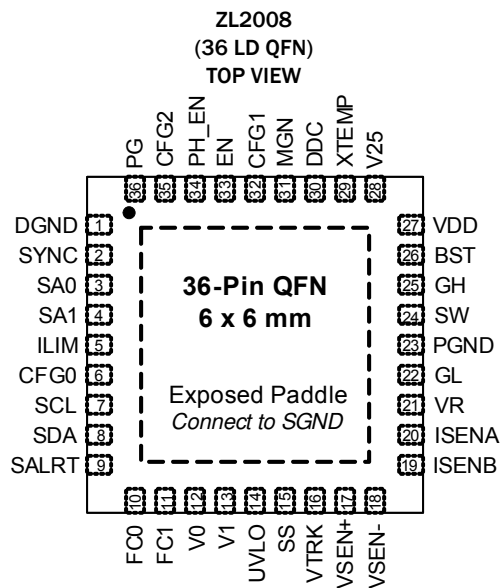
ZL2008
(36 LD QFN)
TOP VIEW

PG 36
CFG2 35
PH_EN 34
EN 33
CFG1 32
MGN 31
DDC 30
XTEMP 29
V25 28

DGND 1
SYNC 2
SA0 3
SA1 4
ILIM 5
CFG0 6
SCL 7
SDA 8
SALRT 9

36-Pin QFN
6 x 6 mm

Exposed Paddle
Connect to SGND

27 VDD
26 BST
25 GH
24 SW
23 PGND
22 GL
21 VR
20 ISENA
19 ISENB

10 FC0
11 FC1
12 V0
13 V1
14 UVLO
15 SS
16 VTRK
17 VSEN+
18 VSEN-